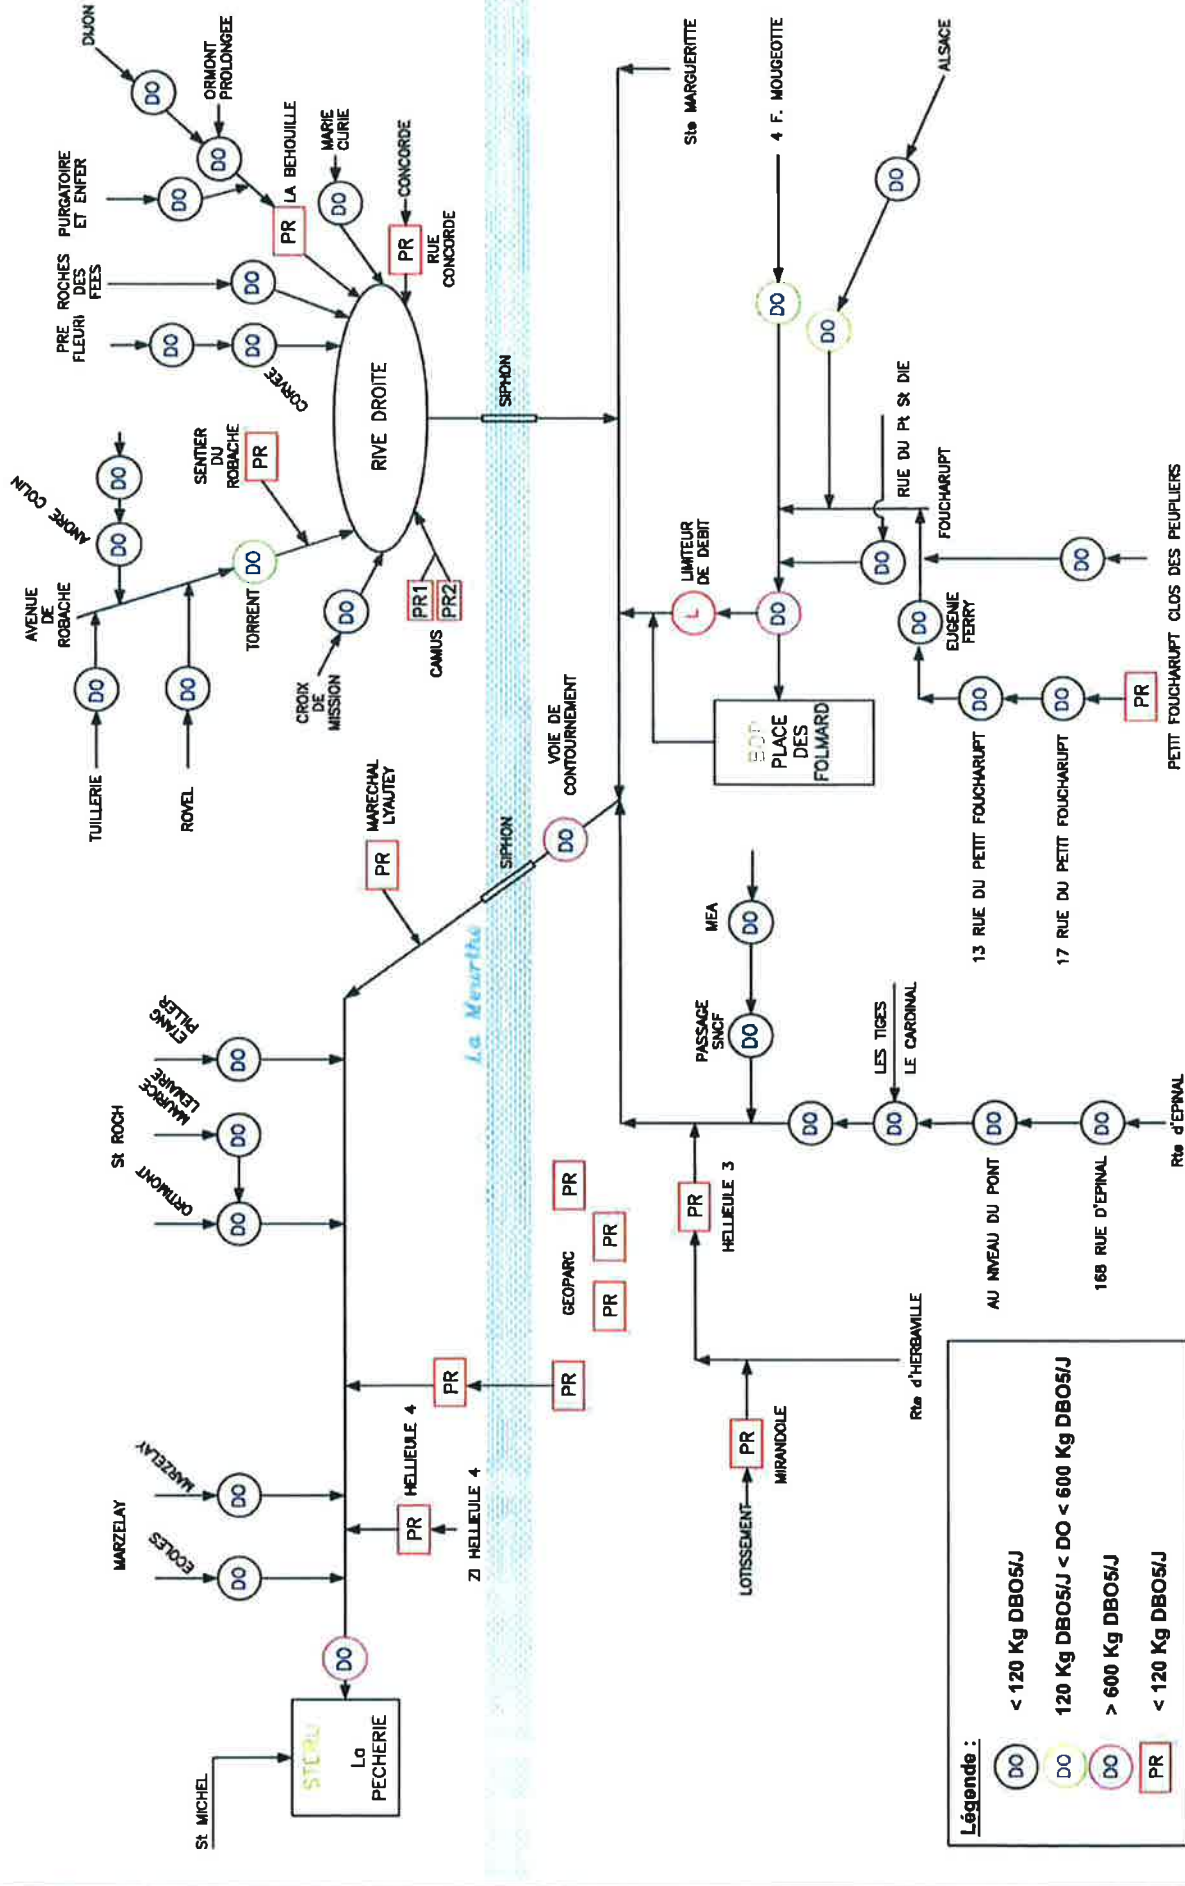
DIJON
ORMONT PROLONGEE
DO
DO
PURGATOIRE ET ENFER
DO
LA BEHOUILLE
PR
MARIE CURIE
DO
CONCORDE
PR
RUE CONCORDE
ROCHES DES FEES
DO
PRE FLEURI
DO
DO
CORVEE
RIVE DROITE
SIPHON
ANDRE COLIN
DO
DO
SENTIER DU ROBACHE
PR
AVENUE DE ROBACHE
TORRENT
DO
DO
DO
CROIX DE MISSION
DO
PR1
PR2
CAMUS
TUILLERIE
ROVEL
MARECHAL LYAUTEY
PR
SIPHON
DO
VOIE DE CONTOURNEMENT
La Meurthe
ETANG PILLER
DO
MAURICE LEMAIRE
DO
St ROCH
ORMONT
DO
GEOPARC
PR
PR
PR
PR
PR
HELLIEULE 4
ZI HELLIEULE 4
PR
MARZELAY
DO
MARZELAY
ECOLES
DO
DO
STEP La PECHERIE
St MICHEL
Ste MARGUERITE
4 F. MOUGEOTTE
ALSACE
DO
DO
DO
RUE DU Pt St DIE
FOUCHARUPT
LIMITEUR DE DEBIT
L
DO
DO
DO
EUGENIE FERRY
DO
DO
STEP PLACE DES FOLMARD
DO
PR
13 RUE DU PETIT FOUCHARUPT
17 RUE DU PETIT FOUCHARUPT
PETIT FOUCHARUPT CLOS DES PEUPLIERS
MEA
DO
PASSAGE SNCF
DO
LES TIGES
LE CARDINAL
DO
DO
DO
DO
Rte d'EPINAL
PR
HELLIEULE 3
AU NIVEAU DU PONT
168 RUE D'EPINAL
Rte d'HERBAVILLE
PR
MIRANDOLE
LOTISSEMENT
Légende :
DO < 120 Kg DBO5/J
DO 120 Kg DBO5/J < DO < 600 Kg DBO5/J
DO > 600 Kg DBO5/J
PR < 120 Kg DBO5/J